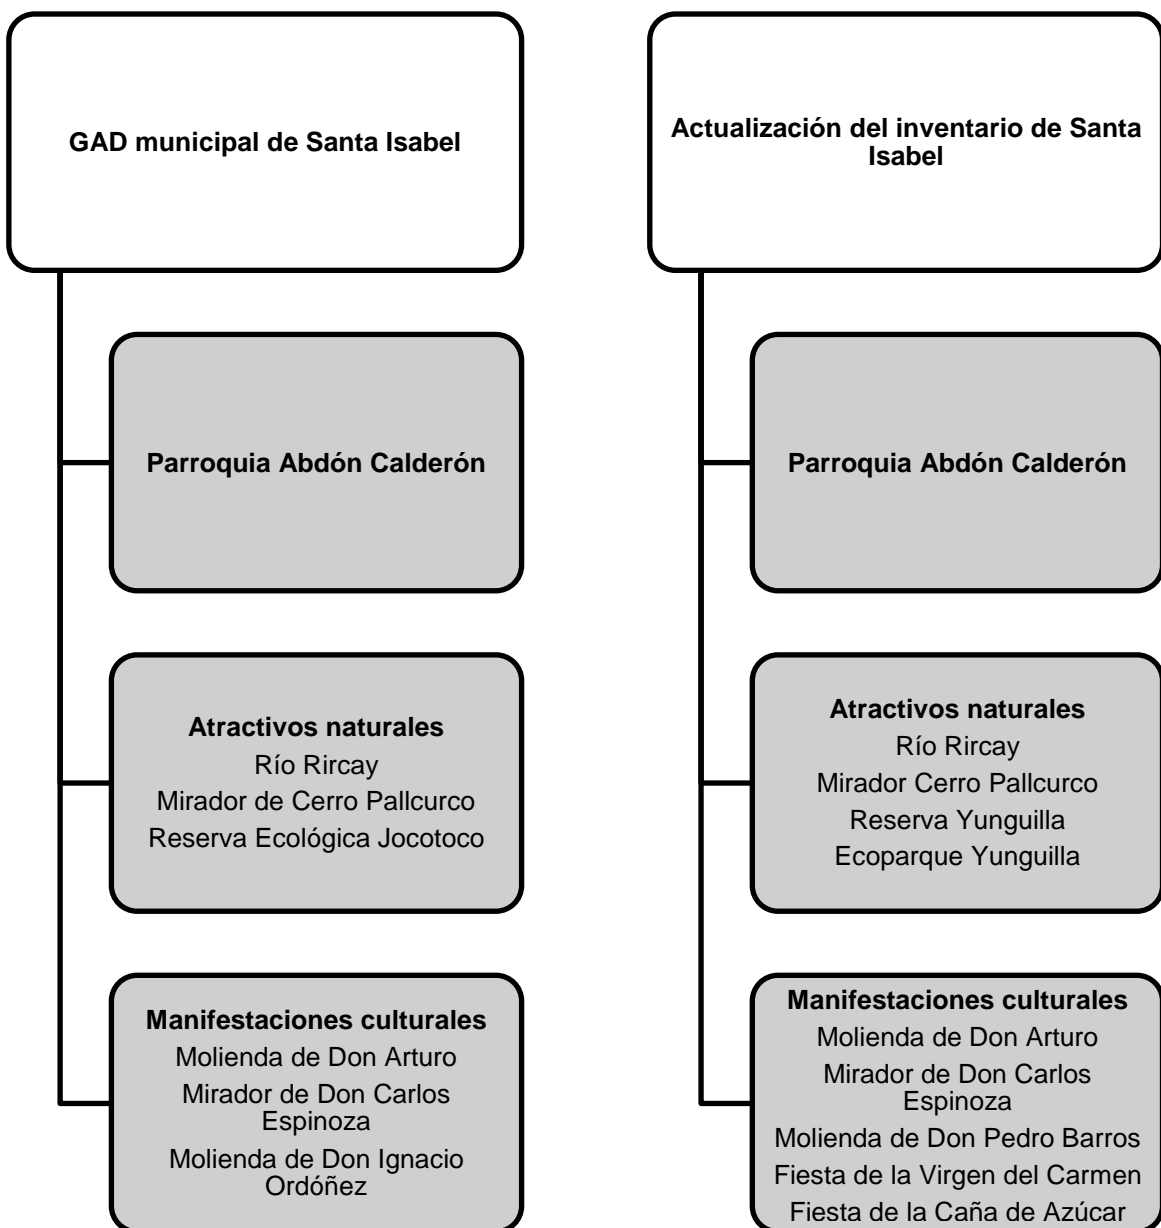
GAD municipal de Santa Isabel

Parroquia Abdón Calderón

Atractivos naturales
Río Rircay
Mirador de Cerro Pallcurco
Reserva Ecológica Jocotoco

Manifestaciones culturales
Molienda de Don Arturo
Mirador de Don Carlos Espinoza
Molienda de Don Ignacio Ordóñez

Actualización del inventario de Santa Isabel

Parroquia Abdón Calderón

Atractivos naturales
Río Rircay
Mirador Cerro Pallcurco
Reserva Yunguilla
Ecoparque Yunguilla

Manifestaciones culturales
Molienda de Don Arturo
Mirador de Don Carlos Espinoza
Molienda de Don Pedro Barros
Fiesta de la Virgen del Carmen
Fiesta de la Caña de Azúcar